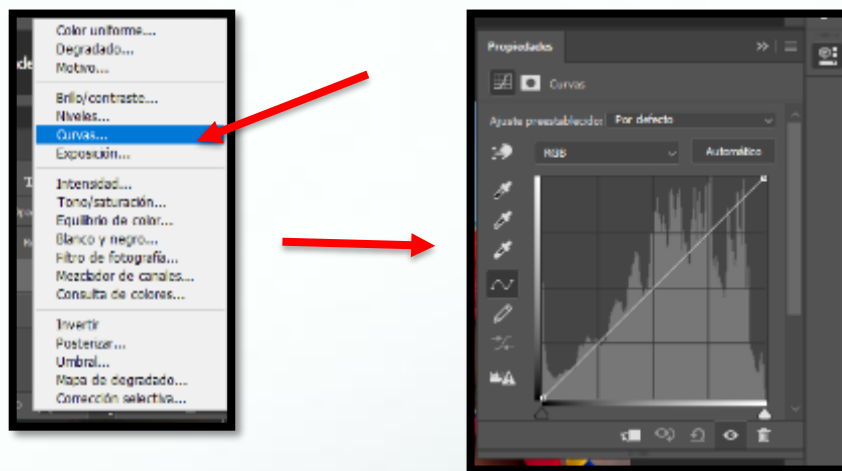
Color uniforme...
Degradado...
Motivo...

Brillo/contraste...
Niveles...
Curvas...
Exposición...

Intensidad...
Tono/saturación...
Equilibrio de color...
Blanco y negro...
Filtro de fotografía...
Mezclador de canales...
Consulta de colores...

Invertir
Posterizar...
Umbral...
Mapa de degradado...
Corrección selectiva...

Propiedades
Curvas
Ajuste preestablecido: Por defecto
RGB
Automático